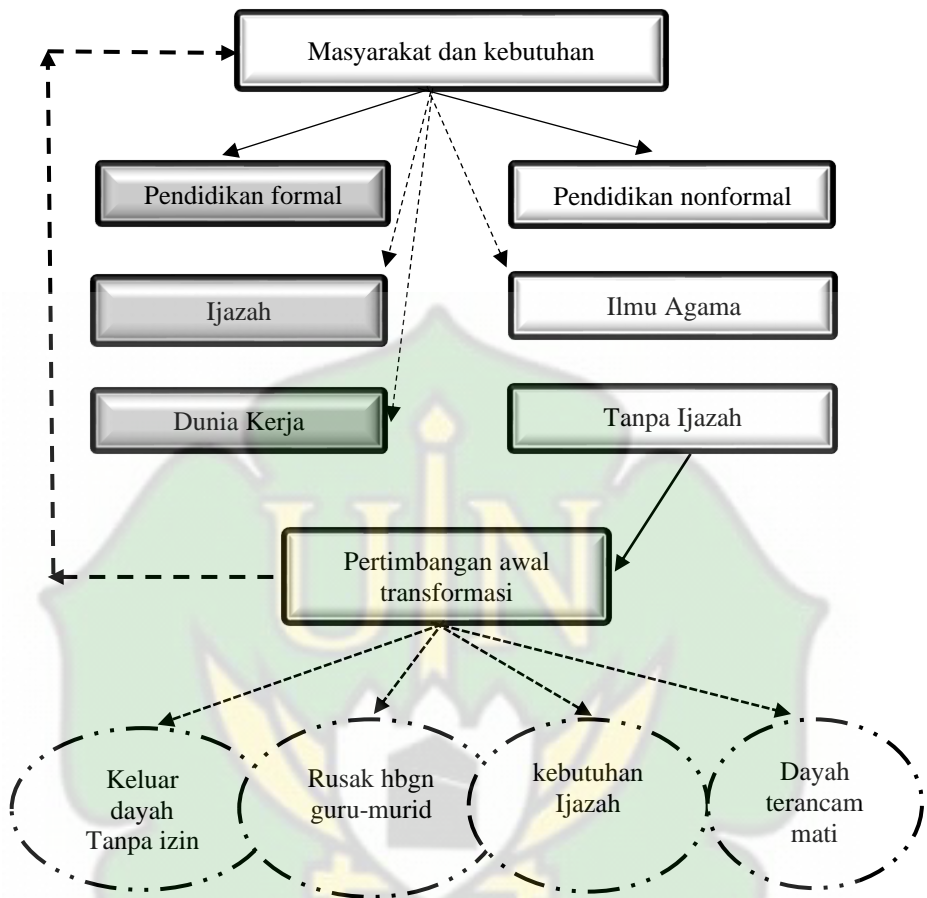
Masyarakat dan kebutuhan

Pendidikan formal

Pendidikan nonformal

Ijazah

Ilmu Agama

Dunia Kerja

Tanpa Ijazah

Pertimbangan awal transformasi

Keluar dayah Tanpa izin

Rusak hbgn guru-murid

kebutuhan Ijazah

Dayah terancam mati